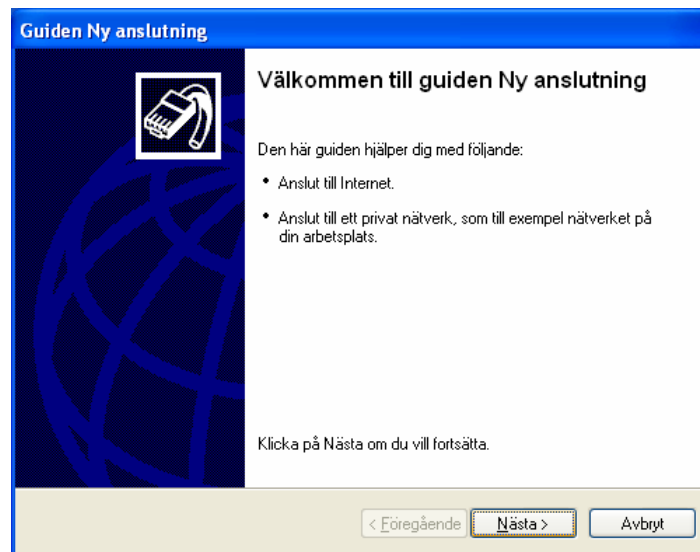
Guiden Ny anslutning

Välkommen till guiden Ny anslutning

Den här guiden hjälper dig med följande:

• Anslut till Internet.

• Anslut till ett privat nätverk, som till exempel nätverket på din arbetsplats.

Klicka på Nästa om du vill fortsätta.

< Föregående | Nästa > | Avbryt